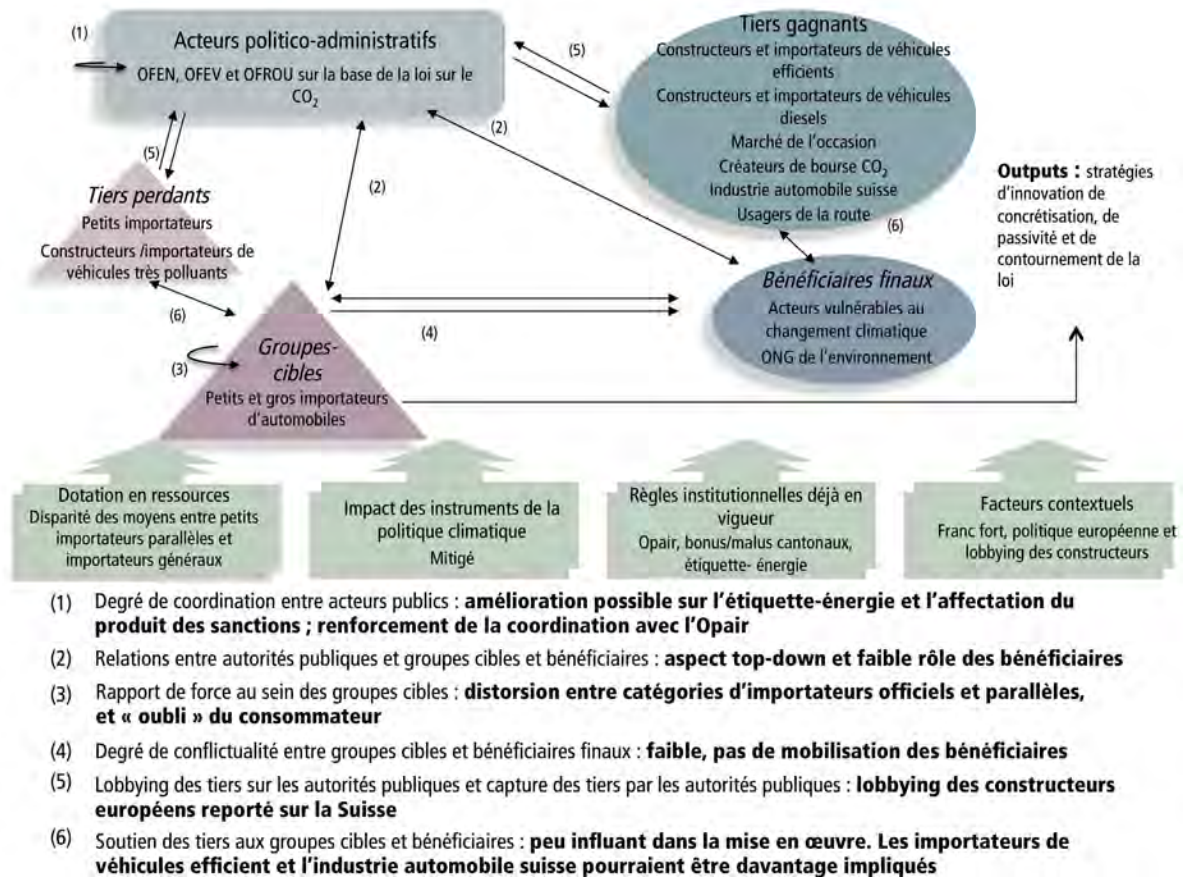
(1)

Acteurs politico-administratifs

OFEN, OFEV et OFROU sur la base de la loi sur le $CO_2$

(5)

Tiers gagnants

Constructeurs et importateurs de véhicules efficients

Constructeurs et importateurs de véhicules diesels

Marché de l'occasion

Créateurs de bourse $CO_2$

Industrie automobile suisse

Usagers de la route

(2)

(5)

Tiers perdants

Petits importateurs

Constructeurs /importateurs de véhicules très polluants

(2)

Outputs : stratégies d'innovation de concrétisation, de passivité et de contournement de la loi

(6)

Bénéficiaires finaux

Acteurs vulnérables au changement climatique

ONG de l'environnement

(6)

(4)

(3)

Groupes-cibles

Petits et gros importateurs d'automobiles

Dotation en ressources
Disparité des moyens entre petits importateurs parallèles et importateurs généraux

Impact des instruments de la politique climatique
Mitigé

Règles institutionnelles déjà en vigueur
Opair, bonus/malus cantonaux, étiquette- énergie

Facteurs contextuels
Franc fort, politique européenne et lobbying des constructeurs

(1) Degré de coordination entre acteurs publics : **amélioration possible sur l'étiquette-énergie et l'affectation du produit des sanctions ; renforcement de la coordination avec l'Opair**

(2) Relations entre autorités publiques et groupes cibles et bénéficiaires : **aspect top-down et faible rôle des bénéficiaires**

(3) Rapport de force au sein des groupes cibles : **distorsion entre catégories d'importateurs officiels et parallèles, et « oubli » du consommateur**

(4) Degré de conflictualité entre groupes cibles et bénéficiaires finaux : **faible, pas de mobilisation des bénéficiaires**

(5) Lobbying des tiers sur les autorités publiques et capture des tiers par les autorités publiques : **lobbying des constructeurs européens reporté sur la Suisse**

(6) Soutien des tiers aux groupes cibles et bénéficiaires : **peu influant dans la mise en œuvre. Les importateurs de véhicules efficient et l'industrie automobile suisse pourraient être davantage impliqués**